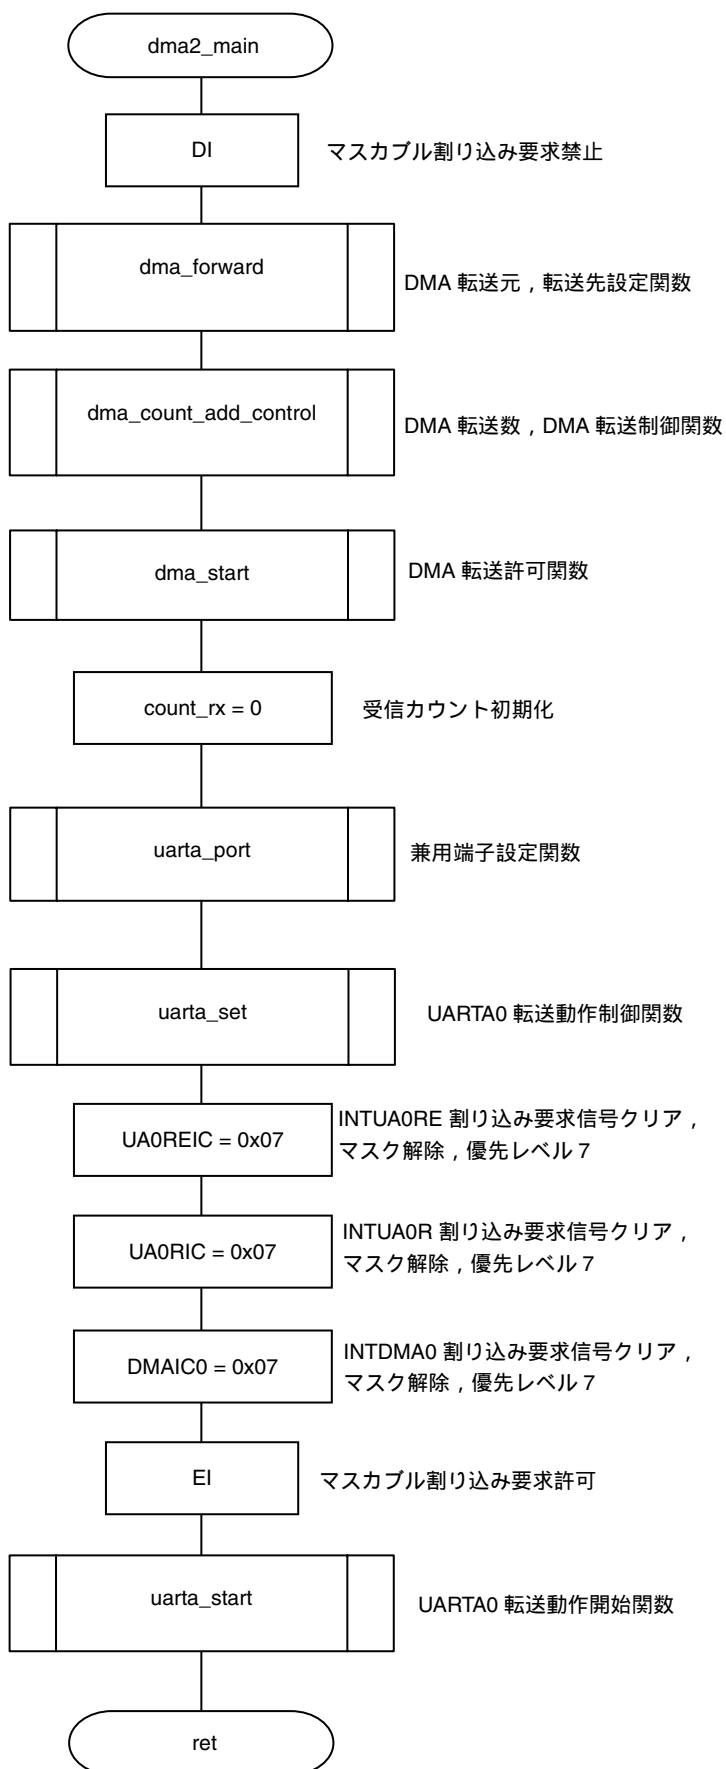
dma2_main

DI

マスカブル割り込み要求禁止

dma_forward

DMA 転送元，転送先設定関数

dma_count_add_control

DMA 転送数，DMA 転送制御関数

dma_start

DMA 転送許可関数

count_rx = 0

受信カウント初期化

uarta_port

兼用端子設定関数

uarta_set

UARTA0 転送動作制御関数

UA0REIC = 0x07

INTUA0RE 割り込み要求信号クリア，マスク解除，優先レベル 7

UA0RIC = 0x07

INTUA0R 割り込み要求信号クリア，マスク解除，優先レベル 7

DMAIC0 = 0x07

INTDMA0 割り込み要求信号クリア，マスク解除，優先レベル 7

EI

マスカブル割り込み要求許可

uarta_start

UARTA0 転送動作開始関数

ret